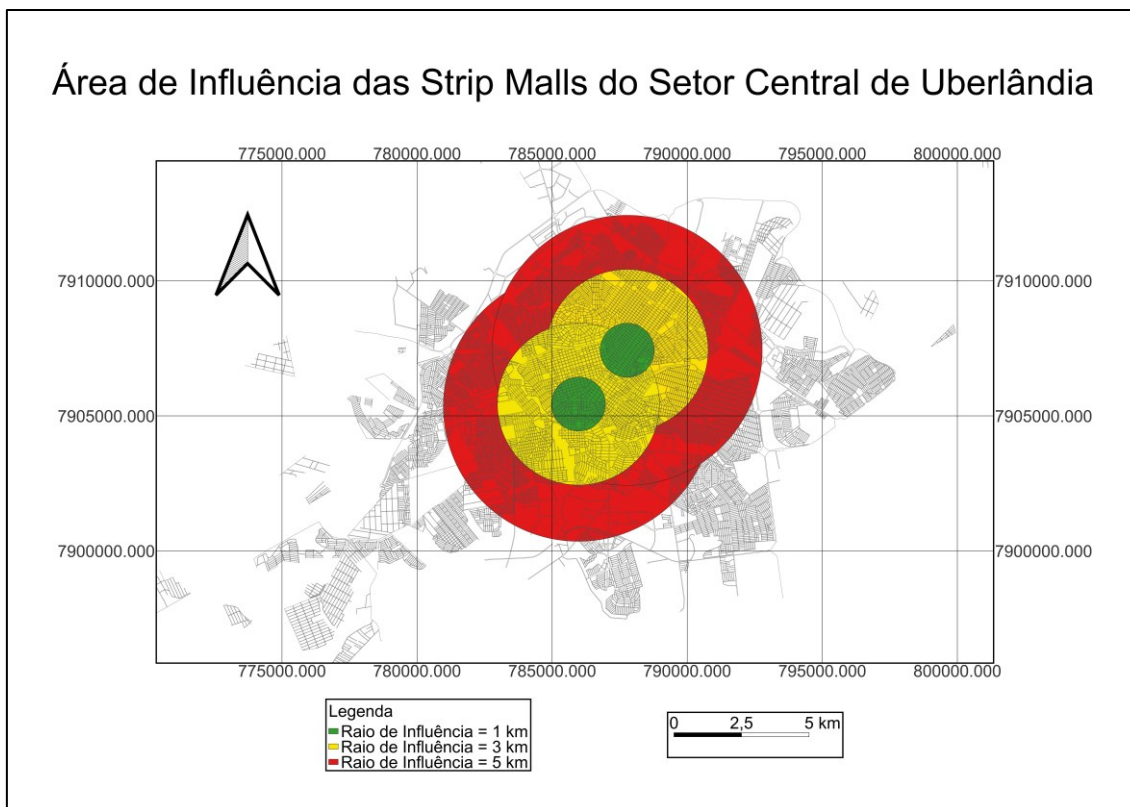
Área de Influência das Strip Malls do Setor Central de Uberlândia

775000.000 780000.000 785000.000 790000.000 795000.000 800000.000

7910000.000 7910000.000

7905000.000 7905000.000

7900000.000 7900000.000

775000.000 780000.000 785000.000 790000.000 795000.000 800000.000

Legenda
Raio de Influência = 1 km
Raio de Influência = 3 km
Raio de Influência = 5 km

0 2,5 5 km